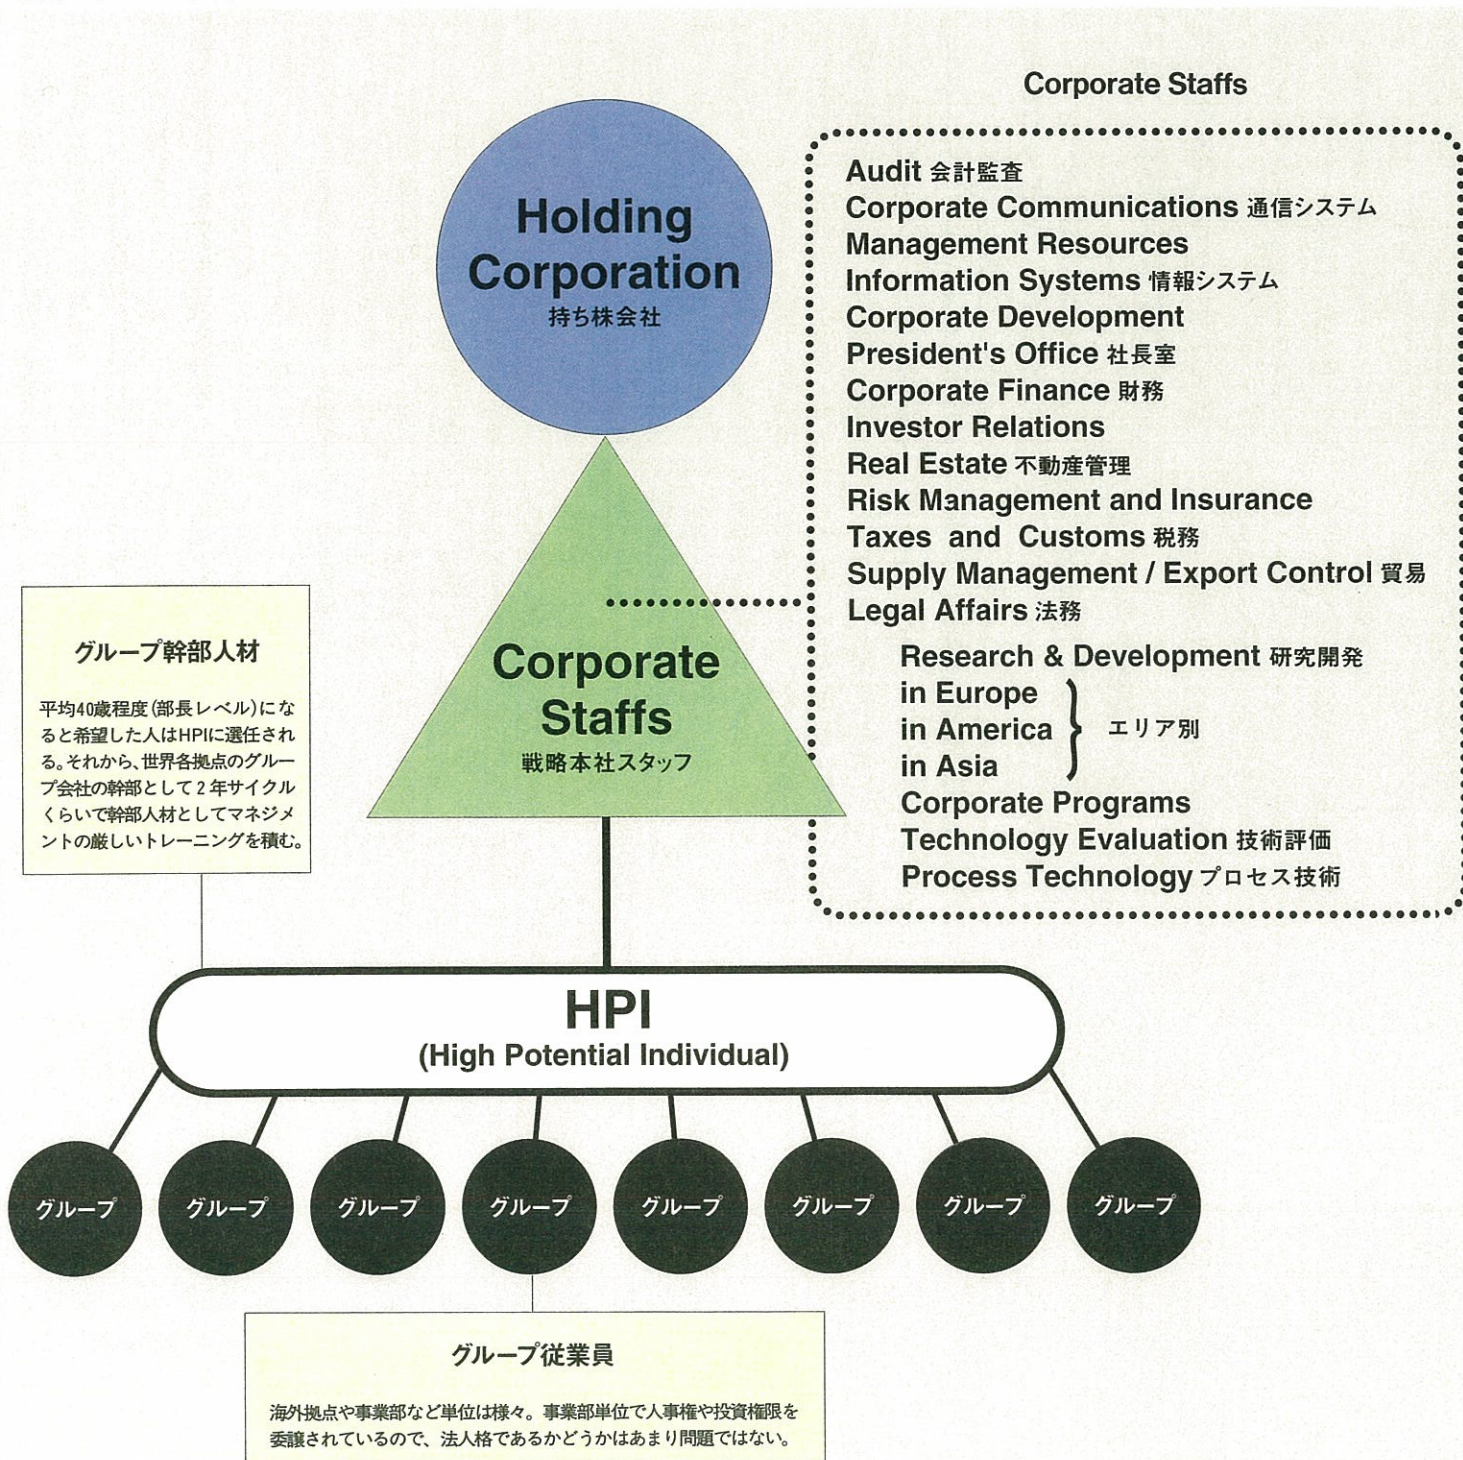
Corporate Staffs

Holding Corporation
持ち株会社

Audit 会計監査
Corporate Communications 通信システム
Management Resources
Information Systems 情報システム
Corporate Development
President's Office 社長室
Corporate Finance 財務
Investor Relations
Real Estate 不動産管理
Risk Management and Insurance
Taxes and Customs 税務
Supply Management / Export Control 貿易
Legal Affairs 法務
Research & Development 研究開発
in Europe
in America
in Asia
エリア別
Corporate Programs
Technology Evaluation 技術評価
Process Technology プロセス技術

Corporate Staffs
戦略本社スタッフ

グループ幹部人材

平均40歳程度(部長レベル)になると希望した人はHPIに選任される。それから、世界各拠点のグループ会社の幹部として2年サイクルくらいで幹部人材としてマネジメントの厳しいトレーニングを積む。

HPI
(High Potential Individual)

グループ グループ グループ グループ グループ グループ グループ グループ

グループ従業員

海外拠点や事業部など単位は様々。事業部単位で人事権や投資権限を委譲されているので、法人格であるかどうかはあまり問題ではない。